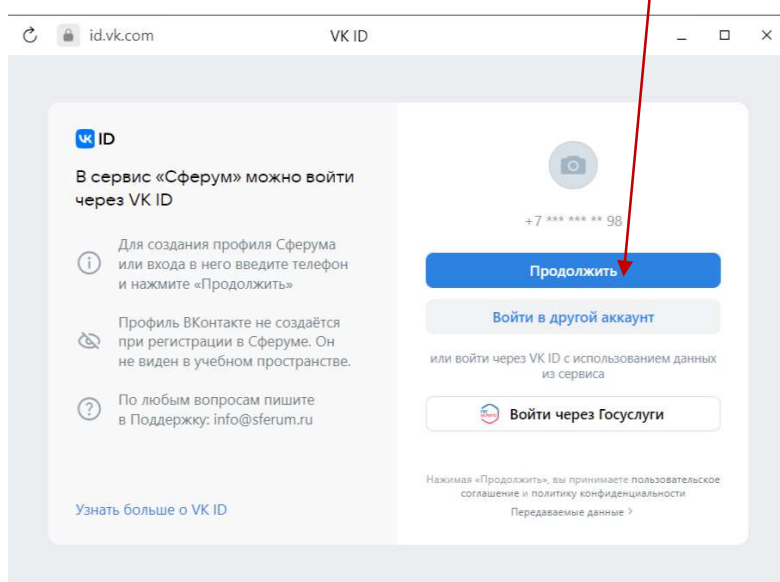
id.vk.com

VK ID

VK ID

В сервис «Сферум» можно войти через VK ID

Для создания профиля Сферума или входа в него введите телефон и нажмите «Продолжить»

Профиль ВКонтакте не создаётся при регистрации в Сферуме. Он не виден в учебном пространстве.

По любым вопросам пишите в Поддержку: info@sferum.ru

Узнать больше о VK ID

+7 *** *** ** 98

Продолжить

Войти в другой аккаунт

или войти через VK ID с использованием данных из сервиса

Войти через Госуслуги

Нажимая «Продолжить», вы принимаете пользовательское соглашение и политику конфиденциальности

Передаваемые данные >